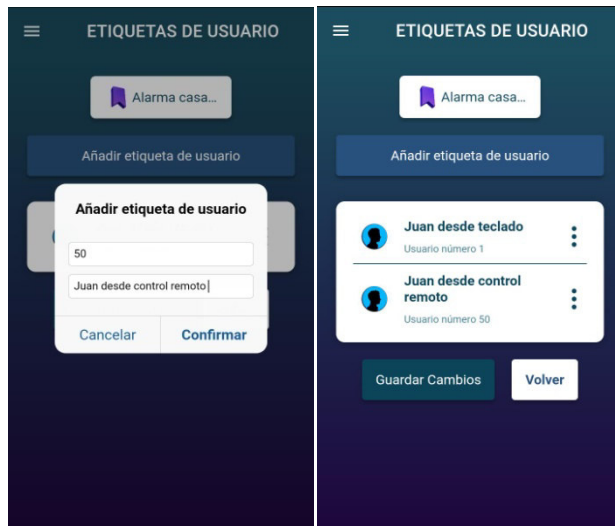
ETIQUETAS DE USUARIO

Alarma casa...

Añadir etiqueta de usuario

Añadir etiqueta de usuario

50

Juan desde control remoto

Cancelar

Confirmar

ETIQUETAS DE USUARIO

Alarma casa...

Añadir etiqueta de usuario

Juan desde teclado

Usuario número 1

Juan desde control remoto

Usuario número 50

Guardar Cambios

Volver